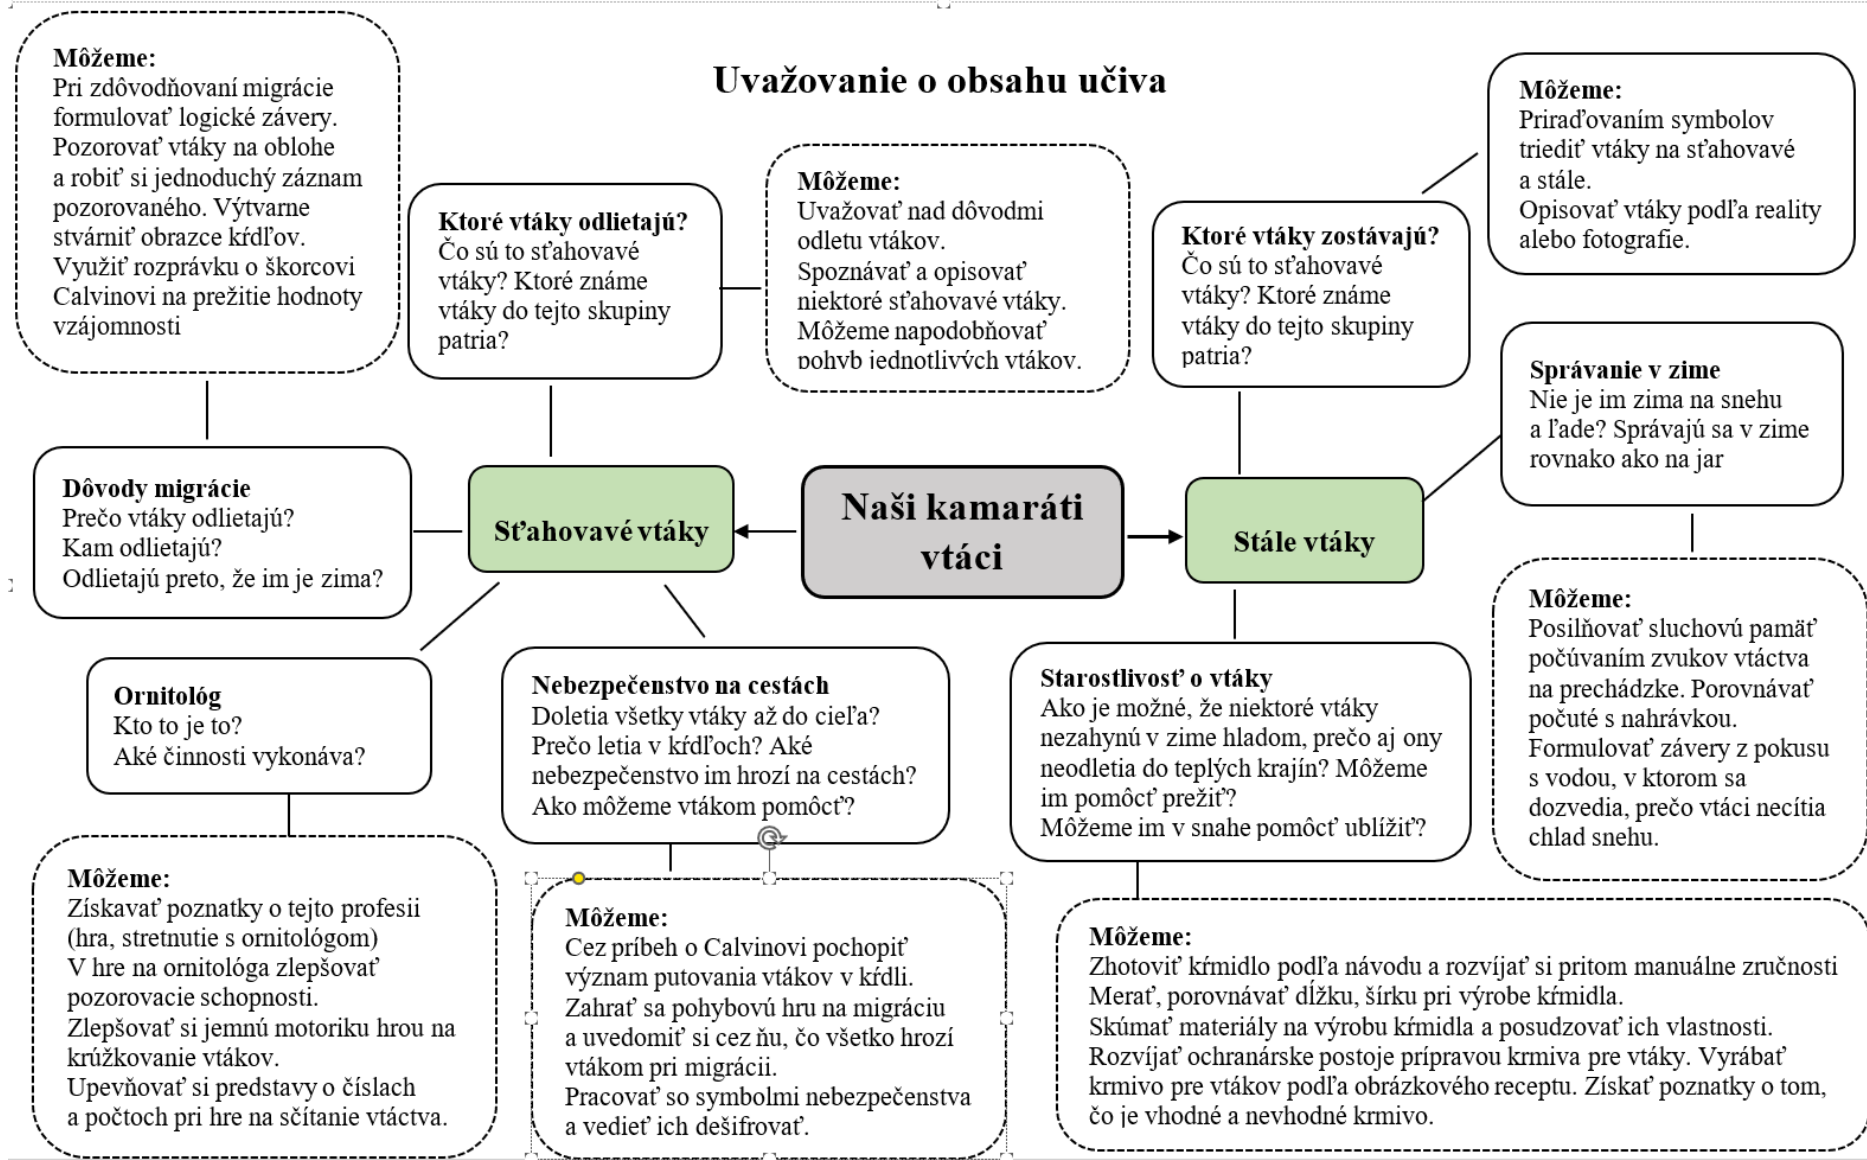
Uvažovanie o obsahu učiva

Môžeme:
Pri zdôvodňovaní migrácie formulovať logické závery. Pozorovať vtáky na oblohe a robiť si jednoduchý záznam pozorovaného. Výtvarne stvárniť obrazce kŕdľov. Využiť rozprávku o škorcovi Calvinovi na prežitie hodnoty vzájomnosti

Ktoré vtáky odlietajú?
Čo sú to sťahovavé vtáky? Ktoré známe vtáky do tejto skupiny patria?

Môžeme:
Uvažovať nad dôvodmi odletu vtákov.
Spoznávať a opisovať niektoré sťahovavé vtáky.
Môžeme napodobňovať pohyb jednotlivých vtákov.

Ktoré vtáky zostávajú?
Čo sú to sťahovavé vtáky? Ktoré známe vtáky do tejto skupiny patria?

Môžeme:
Priraďovaním symbolov triediť vtáky na sťahovavé a stále.
Opisovať vtáky podľa reality alebo fotografie.

Správanie v zime
Nie je im zima na snehu a ľade? Správajú sa v zime rovnako ako na jar

Dôvody migrácie
Prečo vtáky odlietajú?
Kam odlietajú?
Odlietajú preto, že im je zima?

Sťahovavé vtáky

Naši kamaráti vtáci

Stále vtáky

Môžeme:
Posilňovať sluchovú pamäť počúvaním zvukov vtáctva na prechádzke. Porovnávať počuté s nahrávkou.
Formulovať závery z pokusu s vodou, v ktorom sa dozvedia, prečo vtáci necítia chlad snehu.

Ornitológ
Kto to je to?
Aké činnosti vykonáva?

Nebezpečenstvo na cestách
Doletia všetky vtáky až do cieľa? Prečo letia v kŕdľoch? Aké nebezpečenstvo im hrozí na cestách? Ako môžeme vtákom pomôcť?

Starostlivosť o vtáky
Ako je možné, že niektoré vtáky nezahynú v zime hladom, prečo aj ony neodletia do teplých krajín? Môžeme im pomôcť prežiť?
Môžeme im v snahe pomôcť ublížiť?

Môžeme:
Získavať poznatky o tejto profesii (hra, stretnutie s ornitológom)
V hre na ornitológa zlepšovať pozorovacie schopnosti.
Zlepšovať si jemnú motoriku hrou na krúžkovanie vtákov.
Upevňovať si predstavy o číslach a počtoch pri hre na sčítanie vtáctva.

Môžeme:
Cez príbeh o Calvinovi pochopiť význam putovania vtákov v kŕdli.
Zahrať sa pohybovú hru na migráciu a uvedomiť si cez ňu, čo všetko hrozí vtákom pri migrácii.
Pracovať so symbolmi nebezpečenstva a vedieť ich dešifrovať.

Môžeme:
Zhotoviť kŕmidlo podľa návodu a rozvíjať si pritom manuálne zručnosti
Merať, porovnávať dĺžku, šírku pri výrobe kŕmidla.
Skúmať materiály na výrobu kŕmidla a posudzovať ich vlastnosti.
Rozvíjať ochranárske postoje prípravou krmiva pre vtáky. Vyrábať krmivo pre vtákov podľa obrázkového receptu. Získať poznatky o tom, čo je vhodné a nevhodné krmivo.